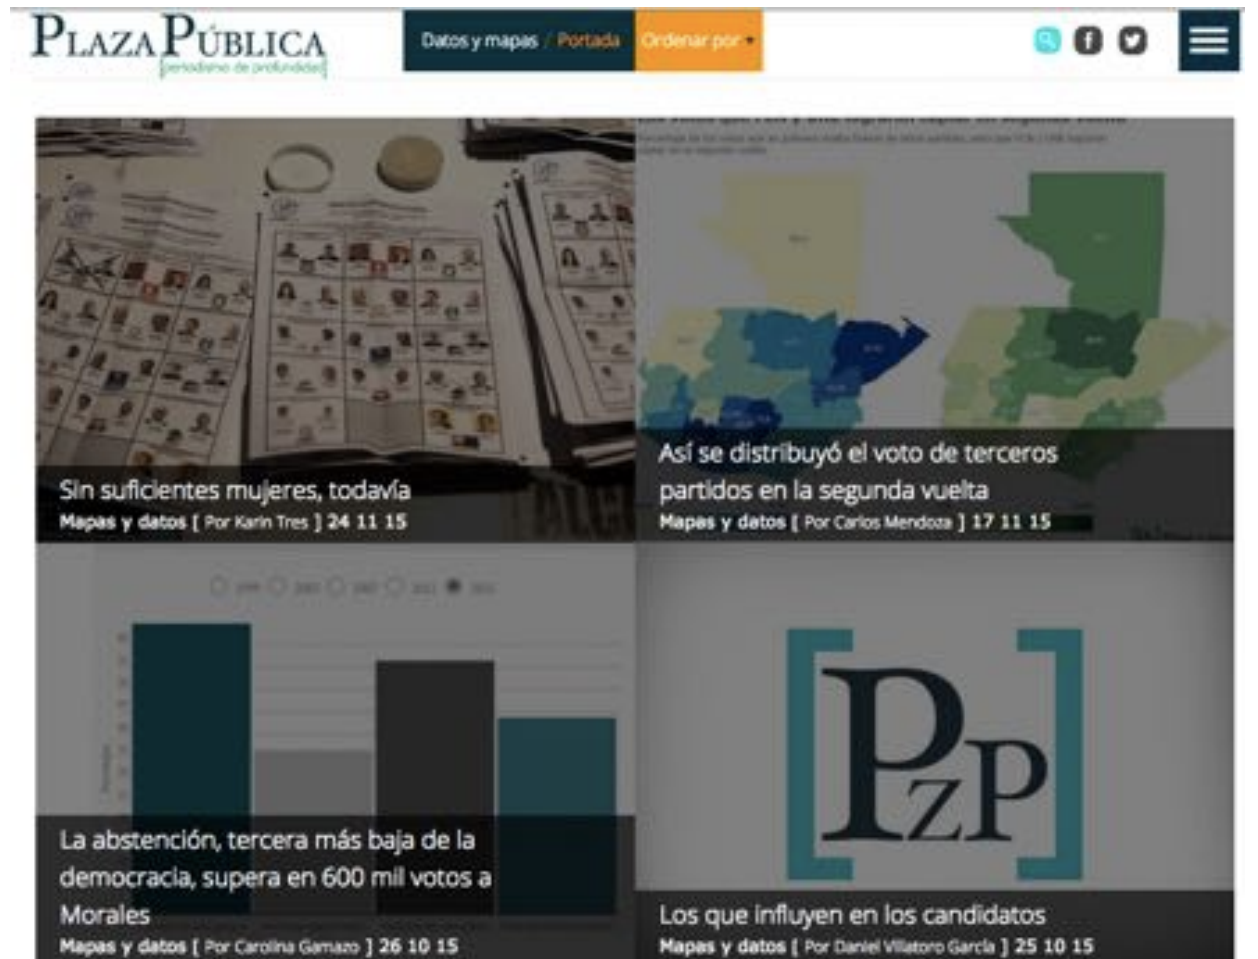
PLAZA PÚBLICA
[periodismo de profundidad]

Datos y mapas / Portada

Ordenar por

Sin suficientes mujeres, todavía
Mapas y datos [ Por Karin Tres ] 24 11 15

Así se distribuyó el voto de terceros partidos en la segunda vuelta
Mapas y datos [ Por Carlos Mendoza ] 17 11 15

La abstención, tercera más baja de la democracia, supera en 600 mil votos a Morales
Mapas y datos [ Por Carolina Gamazo ] 26 10 15

[PzP]

Los que influyen en los candidatos
Mapas y datos [ Por Daniel Villatoro García ] 25 10 15